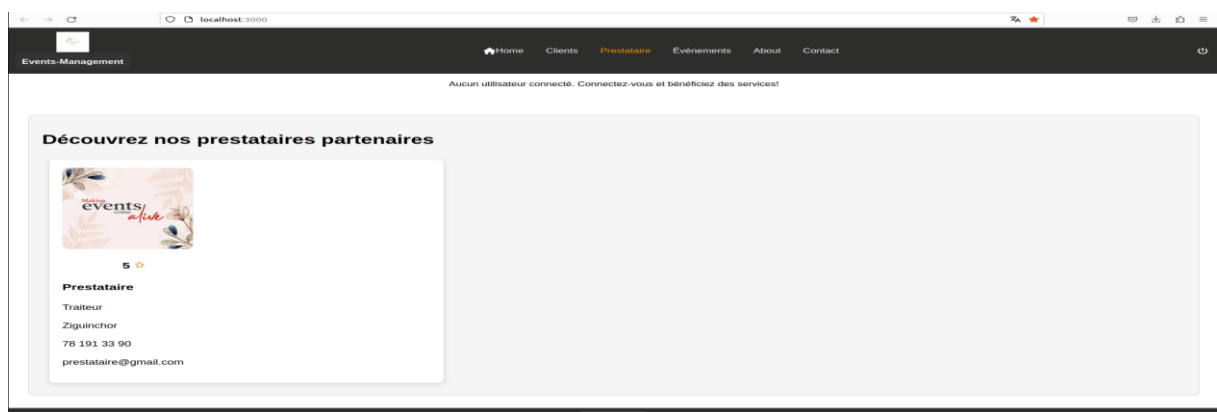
localhost:3000

Events-Management

Home Clients Prestataire Événements About Contact

Aucun utilisateur connecté. Connectez-vous et bénéficiez des services!

Découvrez nos prestataires partenaires

Making events come alive

5 ☆

Prestataire

Traiteur

Ziguinchor

78 191 33 90

prestataire@gmail.com